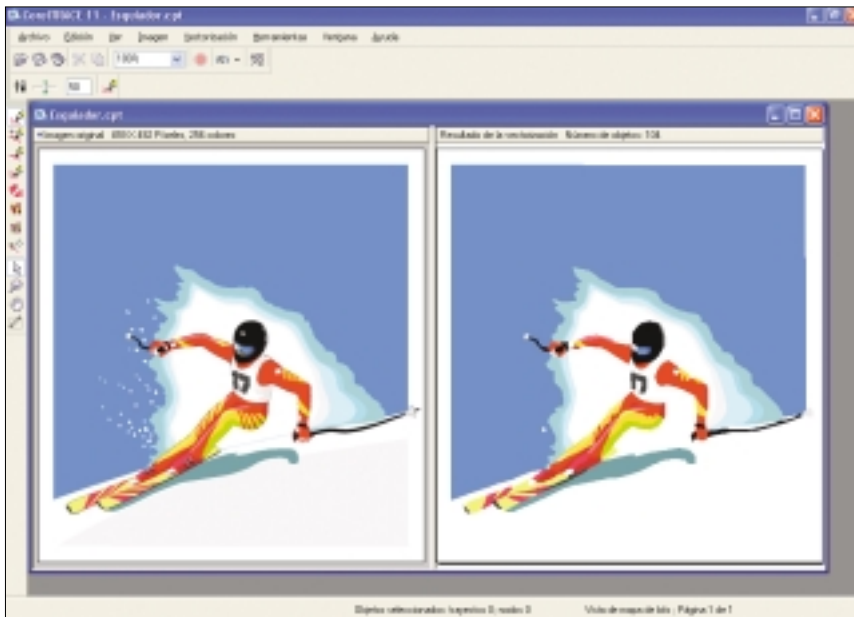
CorelTRACE 11 - Esquiador.cpt

Archivo Edición Ver Imagen Vectorización Herramientas Ventana Ayuda

100%

50

Esquiador.cpt

Imagen original : 480 X 482 Píxeles, 256 colores

Resultado de la vectorización : Número de objetos: 106

17

17

Objetos seleccionados: trayectos 0, nodos 0

Vista de mapa de bits : Página 1 de 1